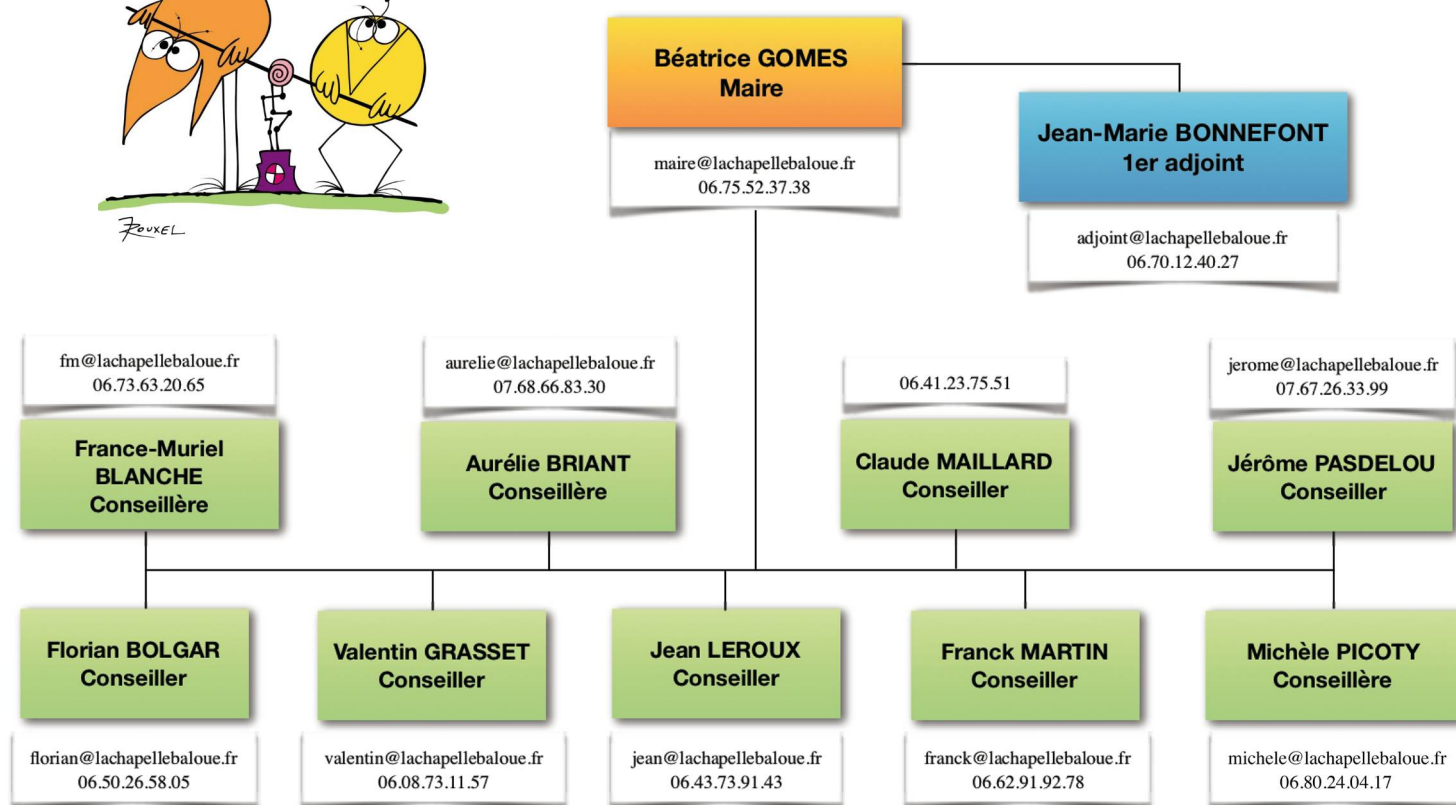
Rouxel

Béatrice GOMES
Maire

maire@lachapellebaloue.fr
06.75.52.37.38

Jean-Marie BONNEFONT
1er adjoint

adjoint@lachapellebaloue.fr
06.70.12.40.27

fm@lachapellebaloue.fr
06.73.63.20.65

France-Muriel BLANCHE
Conseillère

aurelie@lachapellebaloue.fr
07.68.66.83.30

Aurélie BRIANT
Conseillère

06.41.23.75.51

Claude MAILLARD
Conseiller

jerome@lachapellebaloue.fr
07.67.26.33.99

Jérôme PASDELOU
Conseiller

Florian BOLGAR
Conseiller

florian@lachapellebaloue.fr
06.50.26.58.05

Valentin GRASSET
Conseiller

valentin@lachapellebaloue.fr
06.08.73.11.57

Jean LEROUX
Conseiller

jean@lachapellebaloue.fr
06.43.73.91.43

Franck MARTIN
Conseiller

franck@lachapellebaloue.fr
06.62.91.92.78

Michèle PICOTY
Conseillère

michele@lachapellebaloue.fr
06.80.24.04.17